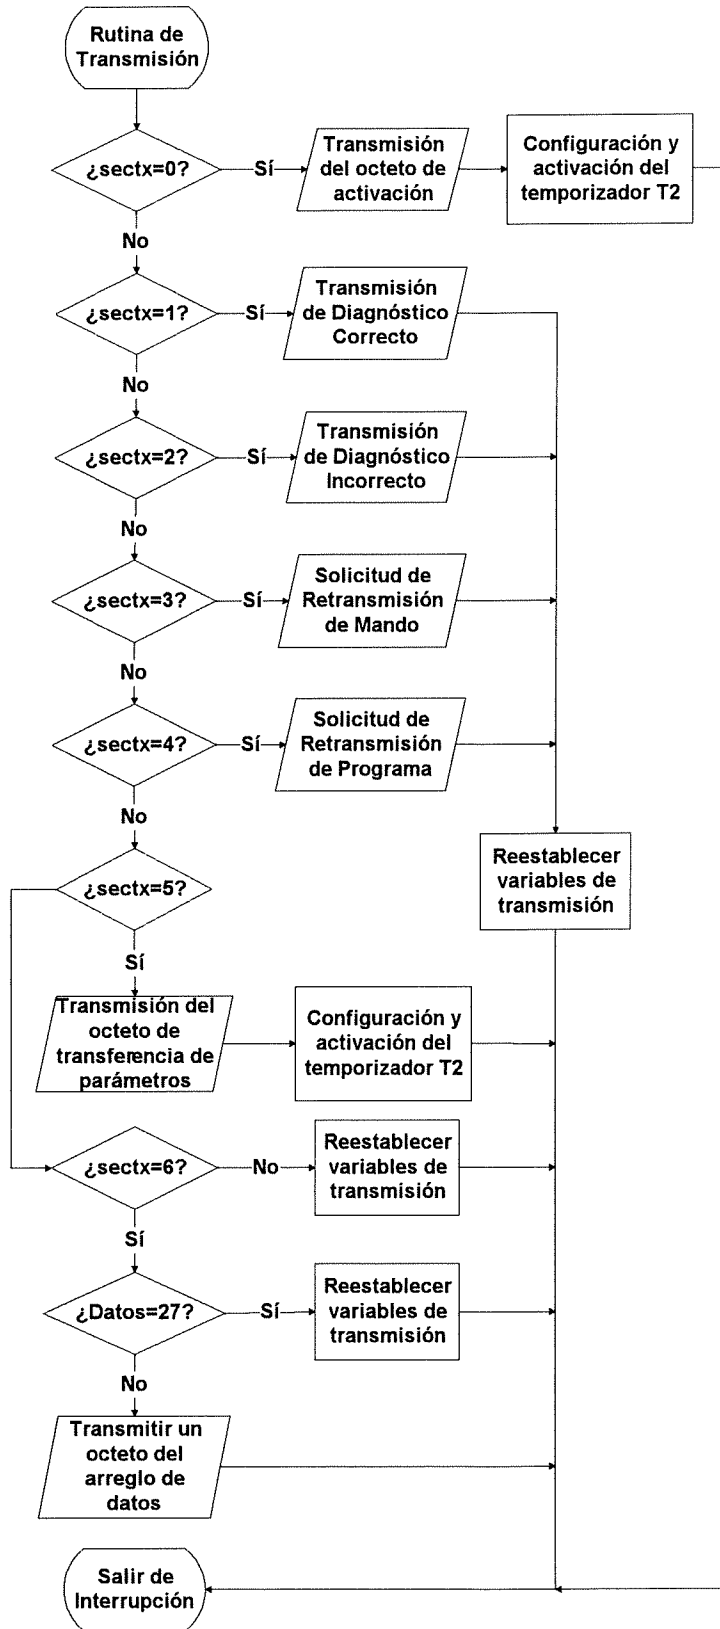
Rutina de Transmisión

¿sectx=0?
Sí
Transmisión del octeto de activación
Configuración y activación del temporizador T2
No

¿sectx=1?
Sí
Transmisión de Diagnóstico Correcto
No

¿sectx=2?
Sí
Transmisión de Diagnóstico Incorrecto
No

¿sectx=3?
Sí
Solicitud de Retransmisión de Mando
No

¿sectx=4?
Sí
Solicitud de Retransmisión de Programa
No

Reestablecer variables de transmisión

¿sectx=5?
Sí
Transmisión del octeto de transferencia de parámetros
Configuración y activación del temporizador T2

¿sectx=6?
No
Reestablecer variables de transmisión
Sí

¿Datos=27?
Sí
Reestablecer variables de transmisión
No

Transmitir un octeto del arreglo de datos

Salir de Interrupción